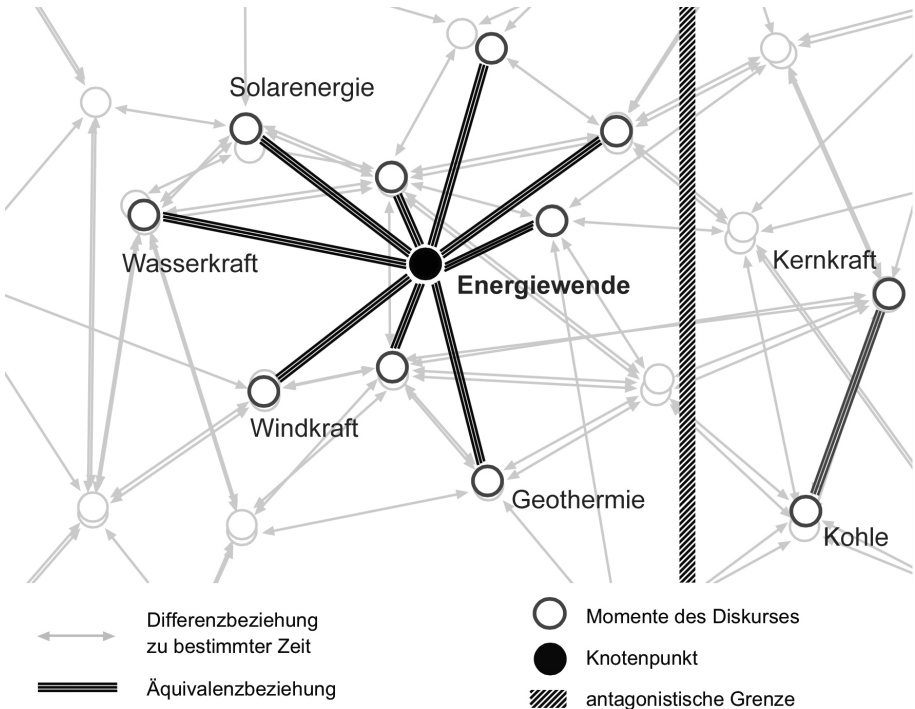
Solarenergie

Wasserkraft

Energiewende

Kernkraft

Windkraft

Geothermie

Kohle

Differenzbeziehung zu bestimmter Zeit

Äquivalenzbeziehung

Momente des Diskurses

Knotenpunkt

antagonistische Grenze